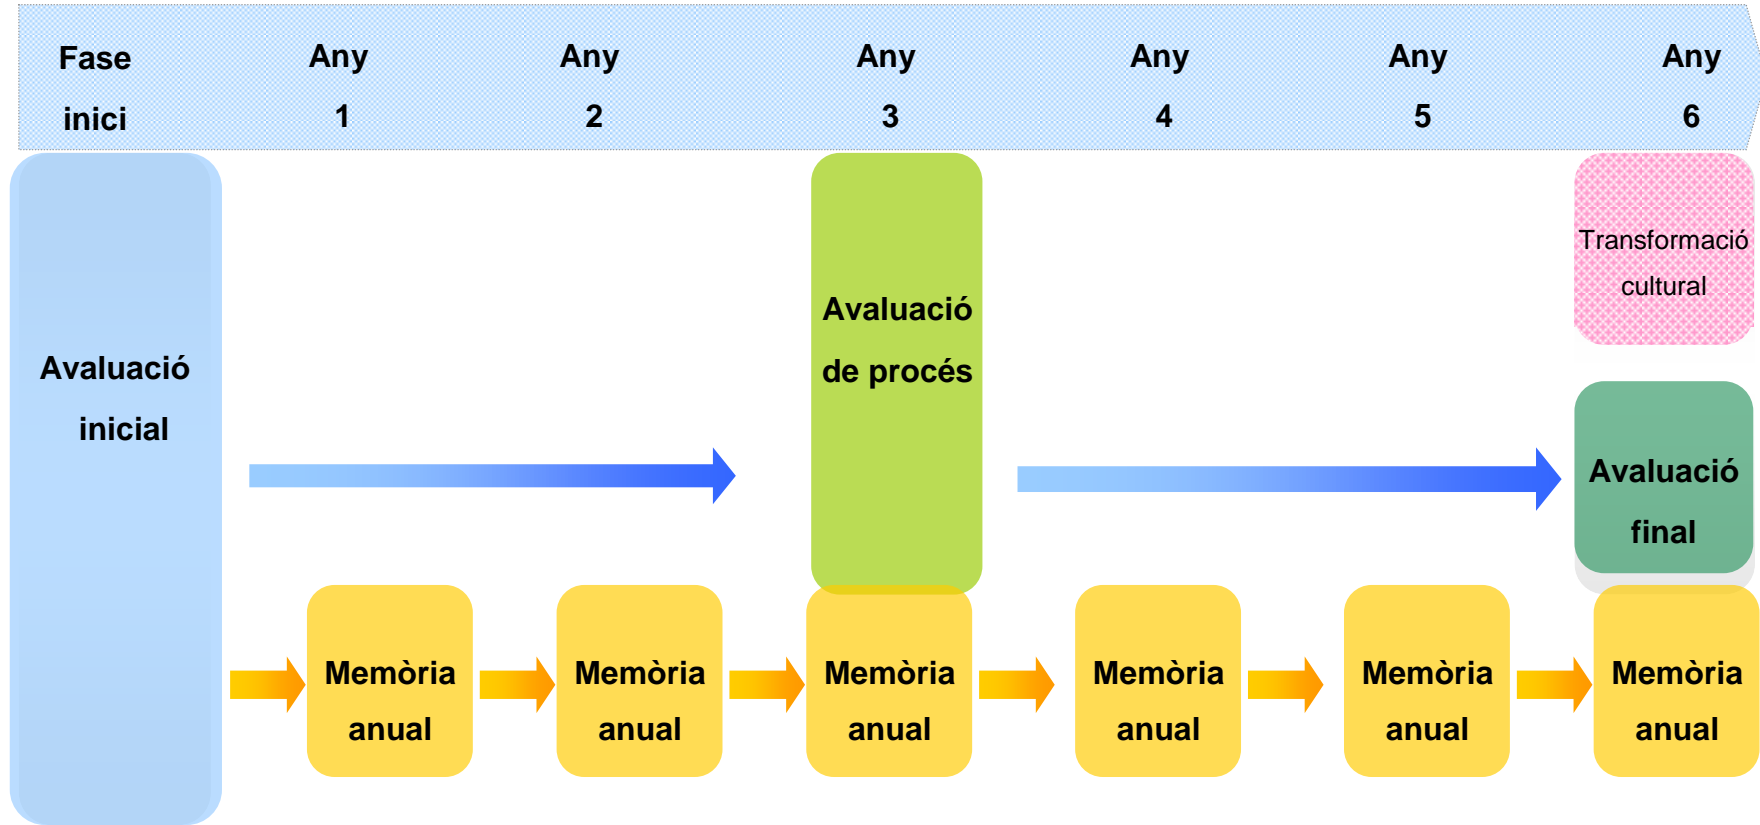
Fase inici

Any 1

Any 2

Any 3

Any 4

Any 5

Any 6

Avaluació inicial

Avaluació de procés

Transformació cultural

Avaluació final

Memòria anual

Memòria anual

Memòria anual

Memòria anual

Memòria anual

Memòria anual